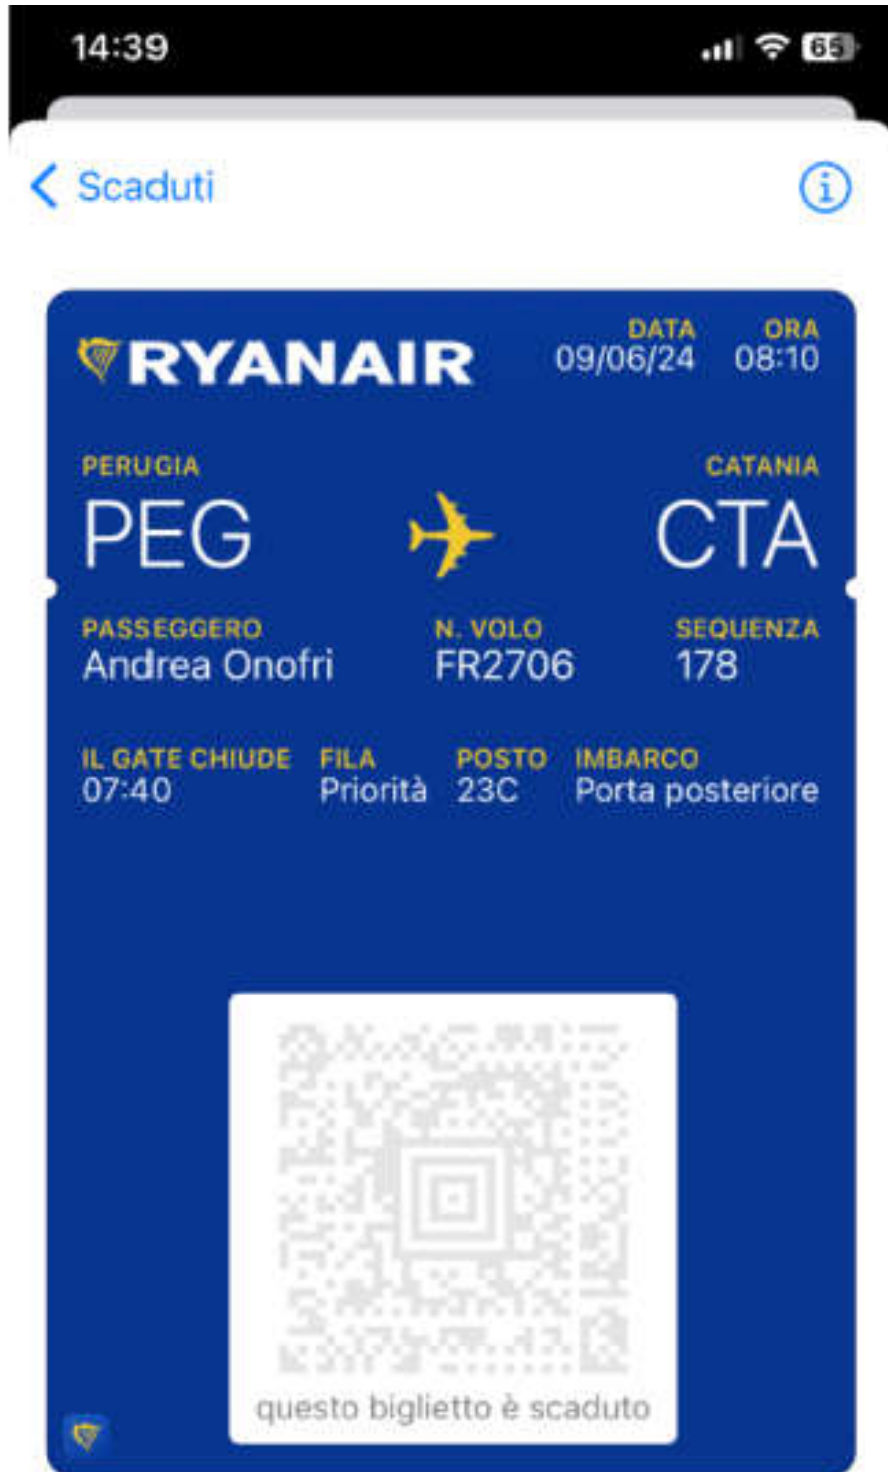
14:39
65

< Scaduti

RYANAIR
DATA
09/06/24
ORA
08:10

PERUGIA
PEG
CATANIA
CTA

PASSEGGERO
Andrea Onofri
N. VOLO
FR2706
SEQUENZA
178

IL GATE CHIUDE
07:40
FILA
Priorità
POSTO
23C
IMBARCO
Porta posteriore

questo biglietto è scaduto